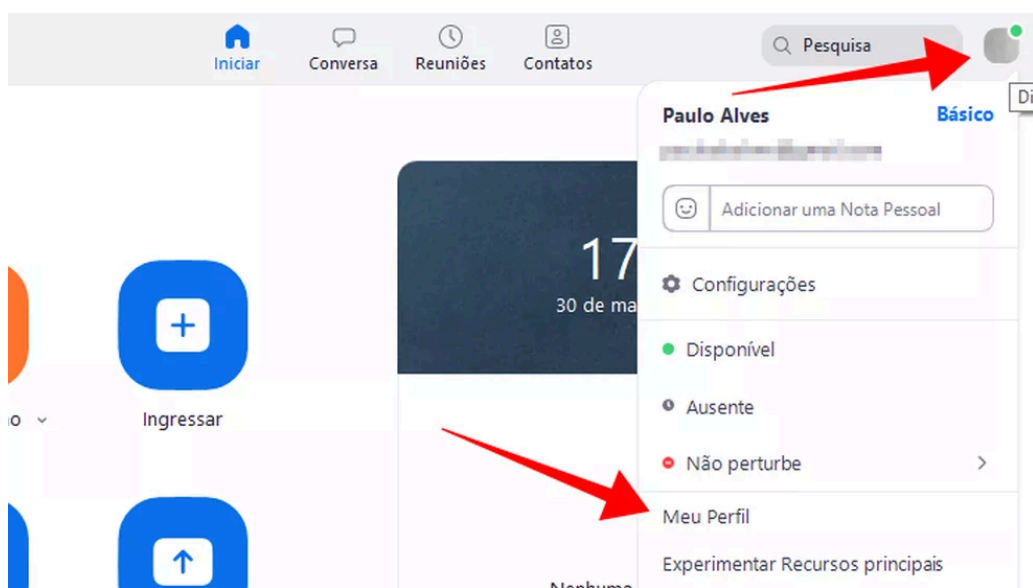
Iniciar Conversa Reuniões Contatos

Pesquisa

Di

Paulo Alves Básico

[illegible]

Adicionar uma Nota Pessoal

Configurações

Disponível

Ausente

Não perturbe

Meu Perfil

Experimentar Recursos principais

17

30 de ma

o

Ingressar

Nenhuma